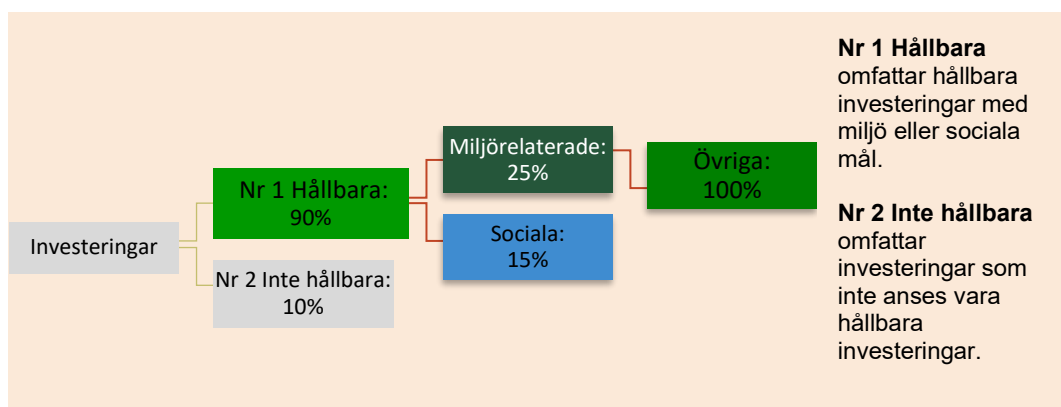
Investeringar

Nr 1 Hållbara: 90%

Nr 2 Inte hållbara: 10%

Miljörelaterade: 25%

Sociala: 15%

Övriga: 100%

**Nr 1 Hållbara** omfattar hållbara investeringar med miljö eller sociala mål.

**Nr 2 Inte hållbara** omfattar investeringar som inte anses vara hållbara investeringar.